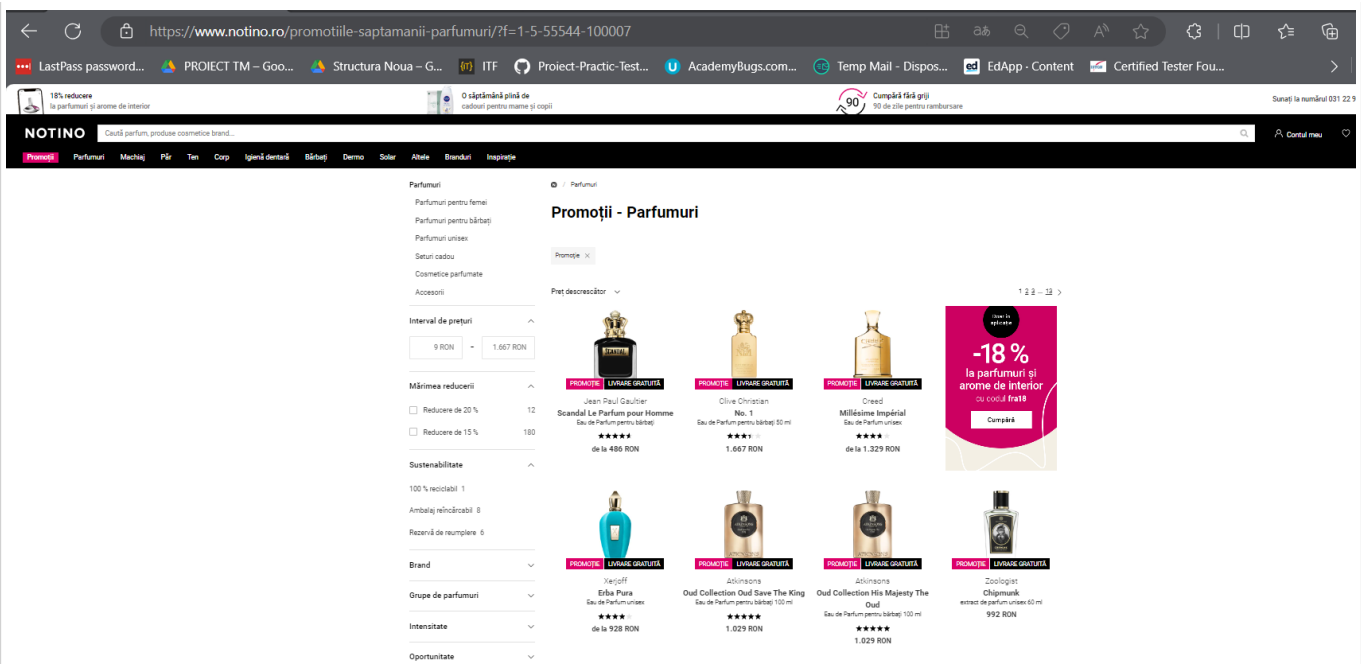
https://www.notino.ro/promotiile-saptamanii-parfumuri/?f=1-5-55544-100007

LastPass password... PROIECT TM – Goo... Structura Noua – G... ITF Proiect-Practic-Test... AcademyBugs.com... Temp Mail - Dispos... EdApp - Content Certified Tester Fou...

18% reducere la parfumuri și arome de interior

O săptămână plină de cadouri pentru mame și copii

90 Cumpără fără griji 90 de zile pentru rambursare

Sunați la numărul 031 22 9

NOTINO

Caută parfum, produse cosmetice brand...

Contul meu

Promoții Parfumuri Machiaj Păr Ten Corp Igienă dentară Bărbați Dermo Solar Altele Branduri Inspirație

Parfumuri
Parfumuri pentru femei
Parfumuri pentru bărbați
Parfumuri unisex
Seturi cadou
Cosmetice parfumate
Accesorii

Interval de prețuri
9 RON – 1.667 RON

Mărimea reducerii
Reducere de 20 % 12
Reducere de 15 % 180

Sustenabilitate
100 % reciclabil 1
Ambalaj reîncărcabil 8
Rezervă de reumplere 6

Brand

Grupe de parfumuri

Intensitate

Oportunitate

Parfumuri

Promoții - Parfumuri

Promoție ×

Preț descrescător

1 2 3 ... 19 >

PROMOȚIE LIVRARE GRATUITĂ
Jean Paul Gaultier
Scandal Le Parfum pour Homme
Eau de Parfum pentru bărbați
de la 486 RON

PROMOȚIE LIVRARE GRATUITĂ
Clive Christian
No. 1
Eau de Parfum pentru bărbați 50 ml
1.667 RON

PROMOȚIE LIVRARE GRATUITĂ
Creed
Millésime Impérial
Eau de Parfum unisex
de la 1.329 RON

Doar în aplicație
-18 %
la parfumuri și arome de interior
cu codul fra18
Cumpără

PROMOȚIE LIVRARE GRATUITĂ
Xerjoff
Erba Pura
Eau de Parfum unisex
de la 928 RON

PROMOȚIE LIVRARE GRATUITĂ
Atkinsons
Oud Collection Oud Save The King
Eau de Parfum pentru bărbați 100 ml
1.029 RON

PROMOȚIE LIVRARE GRATUITĂ
Atkinsons
Oud Collection His Majesty The Oud
Eau de Parfum pentru bărbați 100 ml
1.029 RON

PROMOȚIE LIVRARE GRATUITĂ
Zoologist
Chipmunk
extract de parfum unisex 60 ml
992 RON